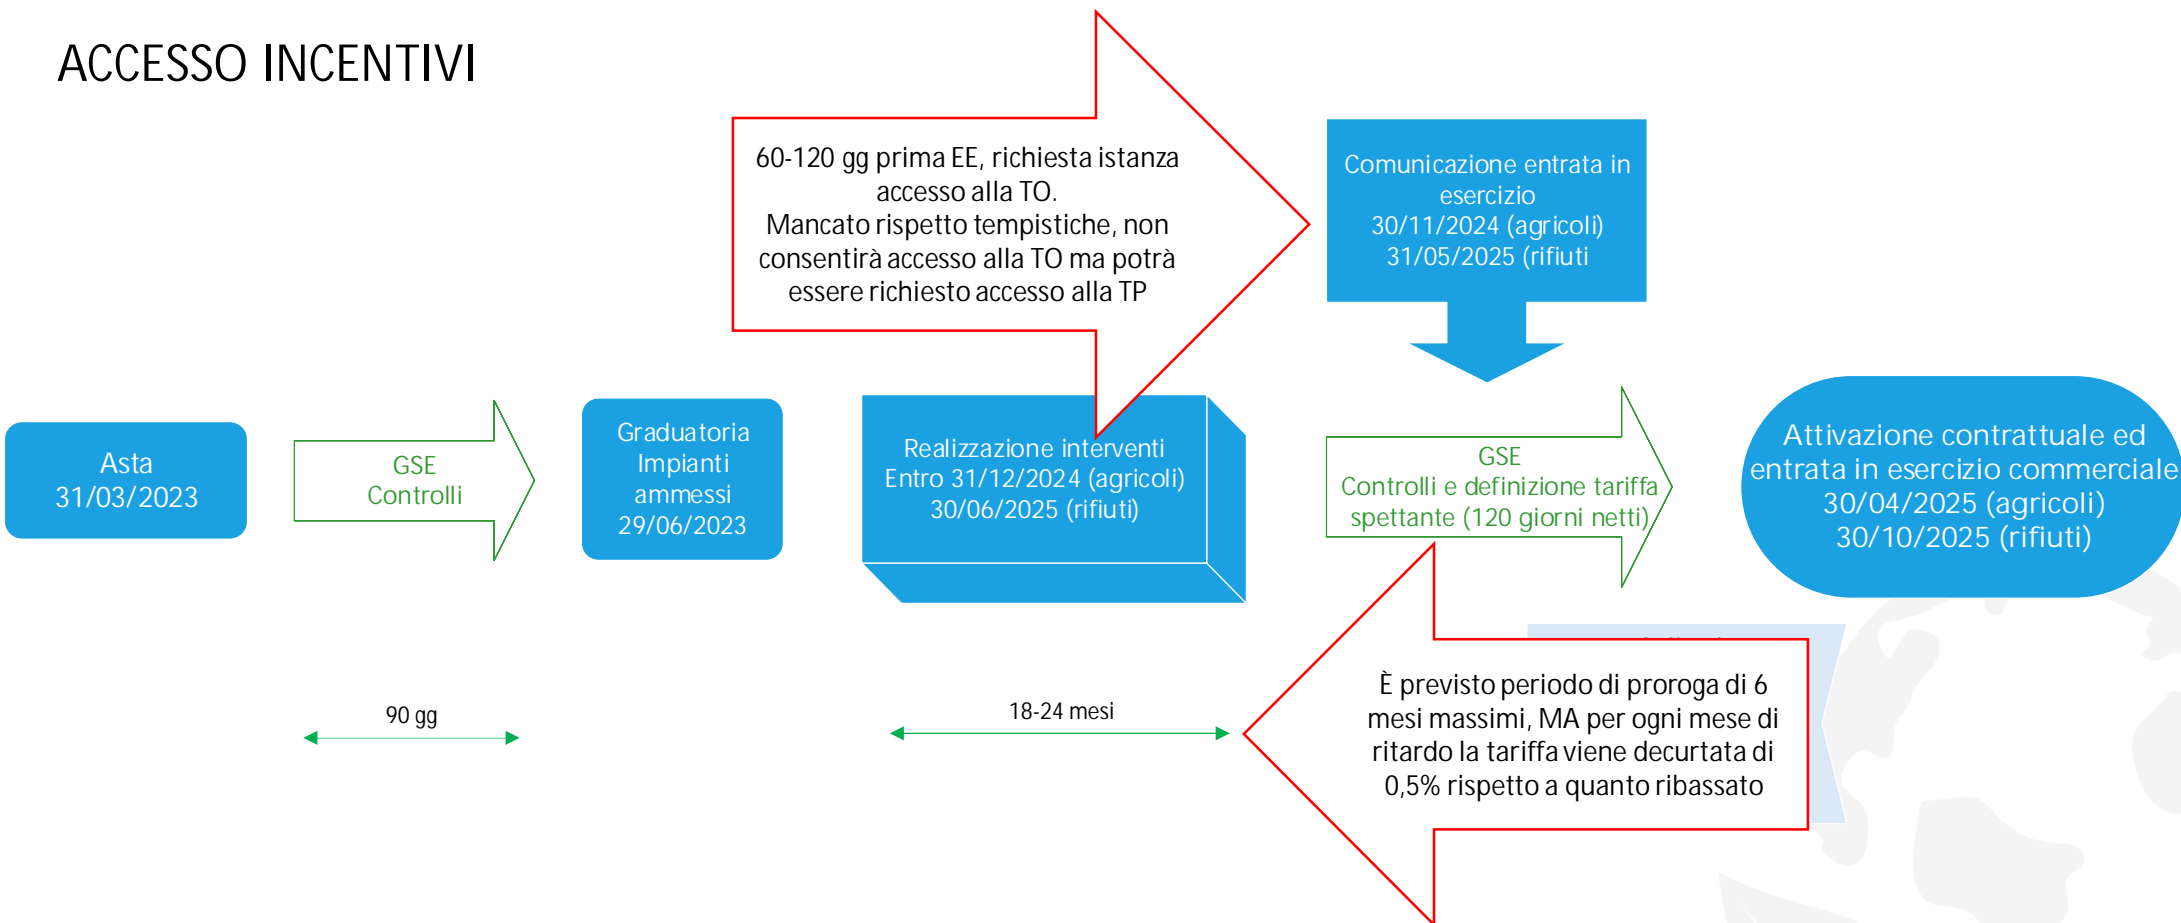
ACCESSO INCENTIVI

60-120 gg prima EE, richiesta istanza accesso alla TO.
Mancato rispetto tempistiche, non consentirà accesso alla TO ma potrà essere richiesto accesso alla TP

Comunicazione entrata in esercizio
30/11/2024 (agricoli)
31/05/2025 (rifiuti

Asta
31/03/2023

GSE
Controlli

Graduatoria Impianti ammessi
29/06/2023

Realizzazione interventi
Entro 31/12/2024 (agricoli)
30/06/2025 (rifiuti)

GSE
Controlli e definizione tariffa spettante (120 giorni netti)

Attivazione contrattuale ed entrata in esercizio commerciale
30/04/2025 (agricoli)
30/10/2025 (rifiuti)

90 gg

18-24 mesi

È previsto periodo di proroga di 6 mesi massimi, MA per ogni mese di ritardo la tariffa viene decurtata di 0,5% rispetto a quanto ribassato